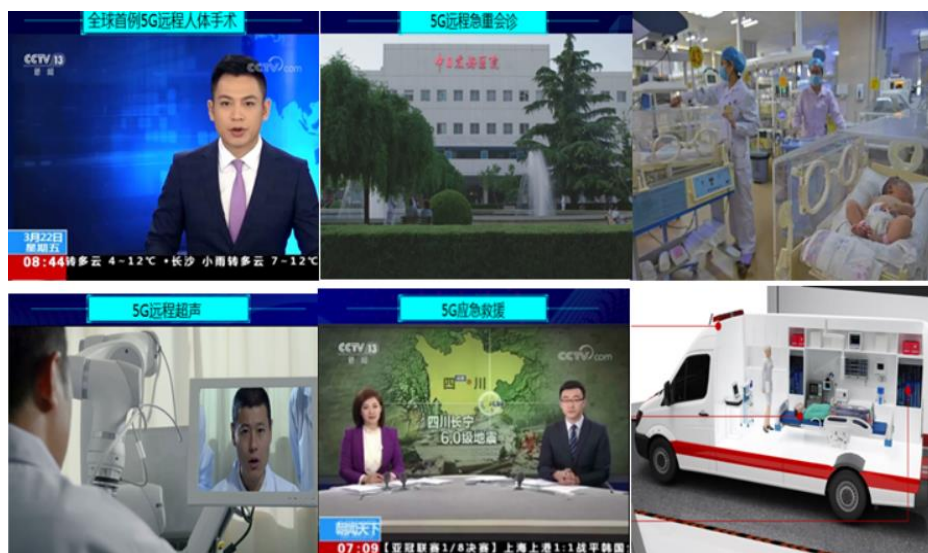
全球首例5G远程人体手术

CCTV 13 新闻

CCTV.com

3月22日 星期五

08:44 转多云 4-12℃ •长沙 小雨转多云 7-12℃

5G远程急重会诊

中日友好医院

5G远程超声

5G应急救援

CCTV 13 新闻

CCTV.com

四川

四川长宁 6.0级地震

朝闻天下

07:09【亚冠联赛1/8决赛】上海上港1:1战平韩国